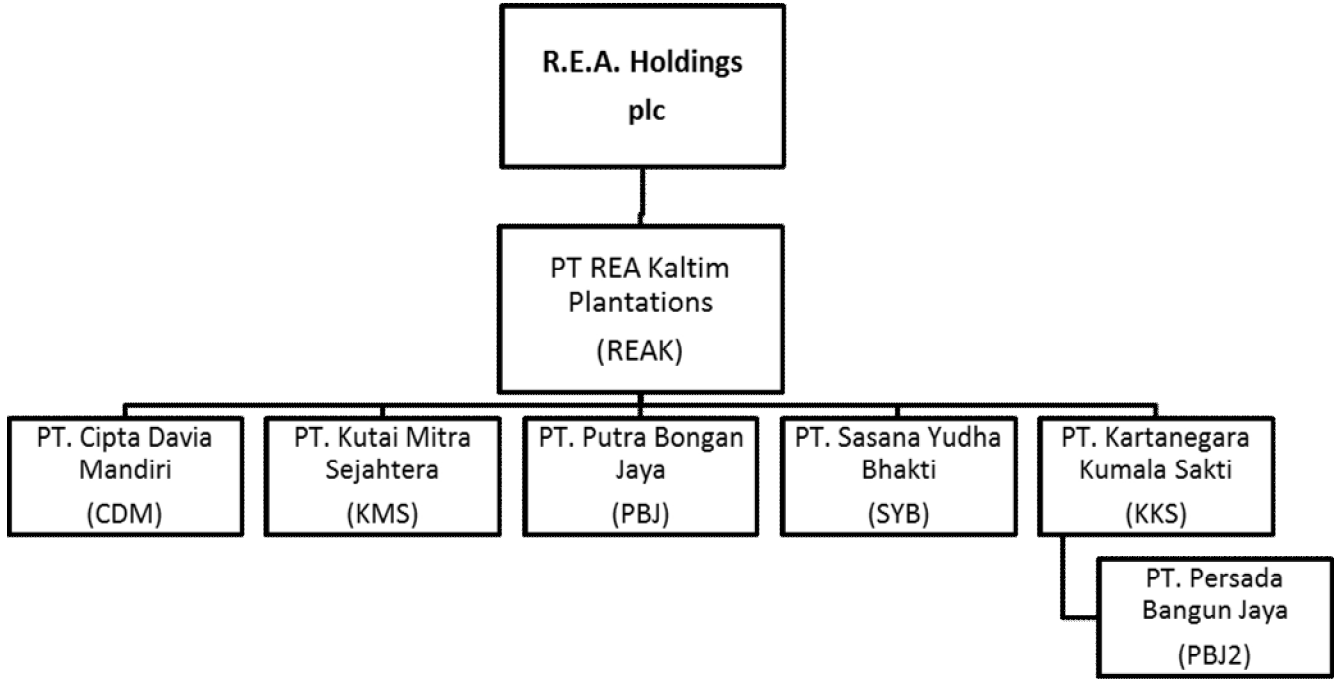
R.E.A. Holdings plc

PT REA Kaltim Plantations (REAK)

PT. Cipta Davia Mandiri (CDM)

PT. Kutai Mitra Sejahtera (KMS)

PT. Putra Bongan Jaya (PBJ)

PT. Sasana Yudha Bhakti (SYB)

PT. Kartanegara Kumala Sakti (KKS)

PT. Persada Bangun Jaya (PBJ2)